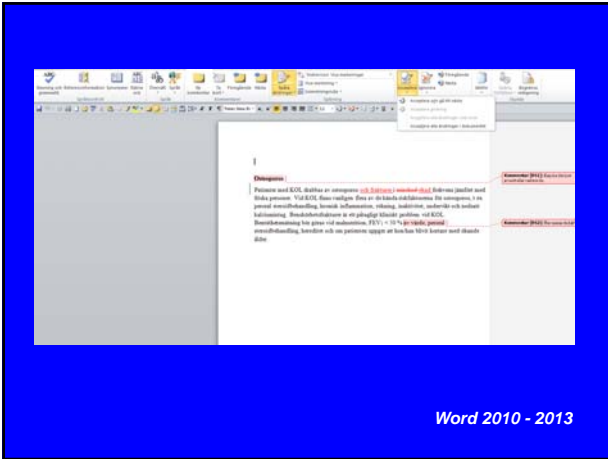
Stavning och grammatik
Osteoporos
Patienter med KOL drabbas av osteoporos och frakturer i ökad grad jämfört med friska personer. Vid KOL finns vanligen flera av de kända riskfaktorerna för osteoporos, t ex peroral steroidbehandling, kronisk inflammation, rökning, inaktivitet, undervikt och nedsatt kalciumintag. Benskörhetsfrakturer är ett påtagligt kliniskt problem vid KOL. Bentäthetsmätning bör göras vid malnutrition, FEV1 < 50 % av värdet, peroral steroidbehandling, kotfraktur och om patienten uppger att hon/han blivit kortare med ökande ålder.
Kommentar [RS1]:
Kommentar [RS2]:
Word 2010 - 2013